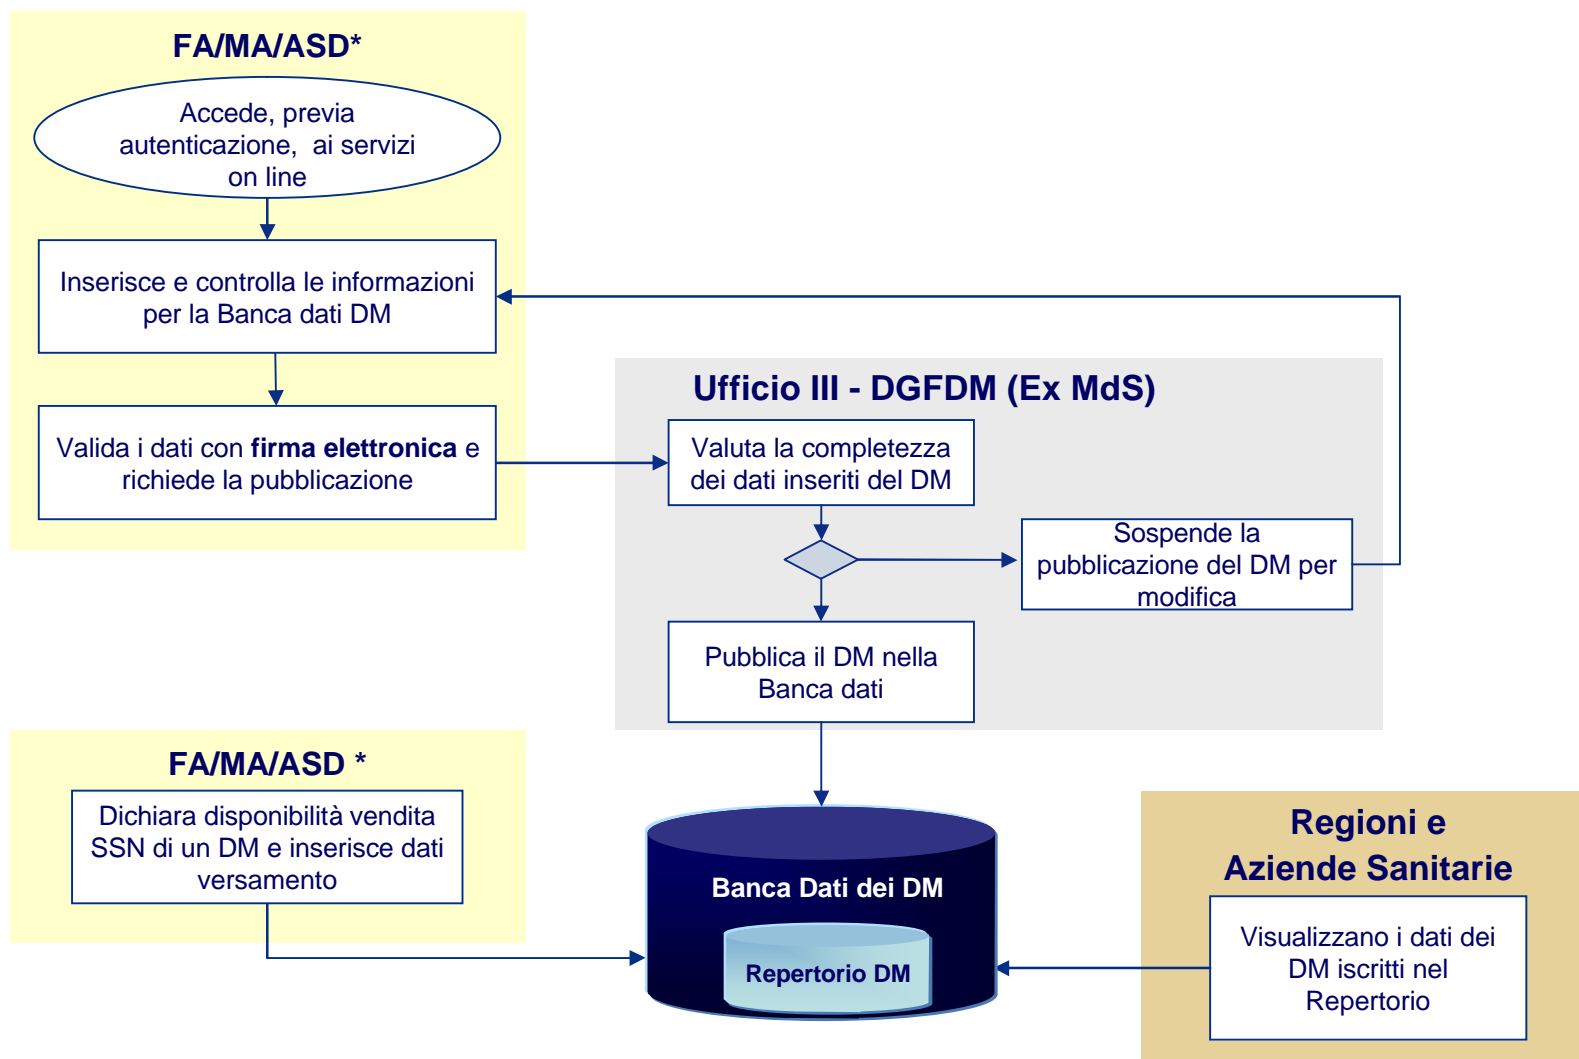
FA/MA/ASD*

Accede, previa autenticazione, ai servizi on line

Inserisce e controlla le informazioni per la Banca dati DM

Valida i dati con **firma elettronica** e richiede la pubblicazione

Ufficio III - DGFDM (Ex MdS)

Valuta la completezza dei dati inseriti del DM

Sospende la pubblicazione del DM per modifica

Pubblica il DM nella Banca dati

FA/MA/ASD *

Dichiara disponibilità vendita SSN di un DM e inserisce dati versamento

Banca Dati dei DM

Repertorio DM

Regioni e Aziende Sanitarie

Visualizzano i dati dei DM iscritti nel Repertorio